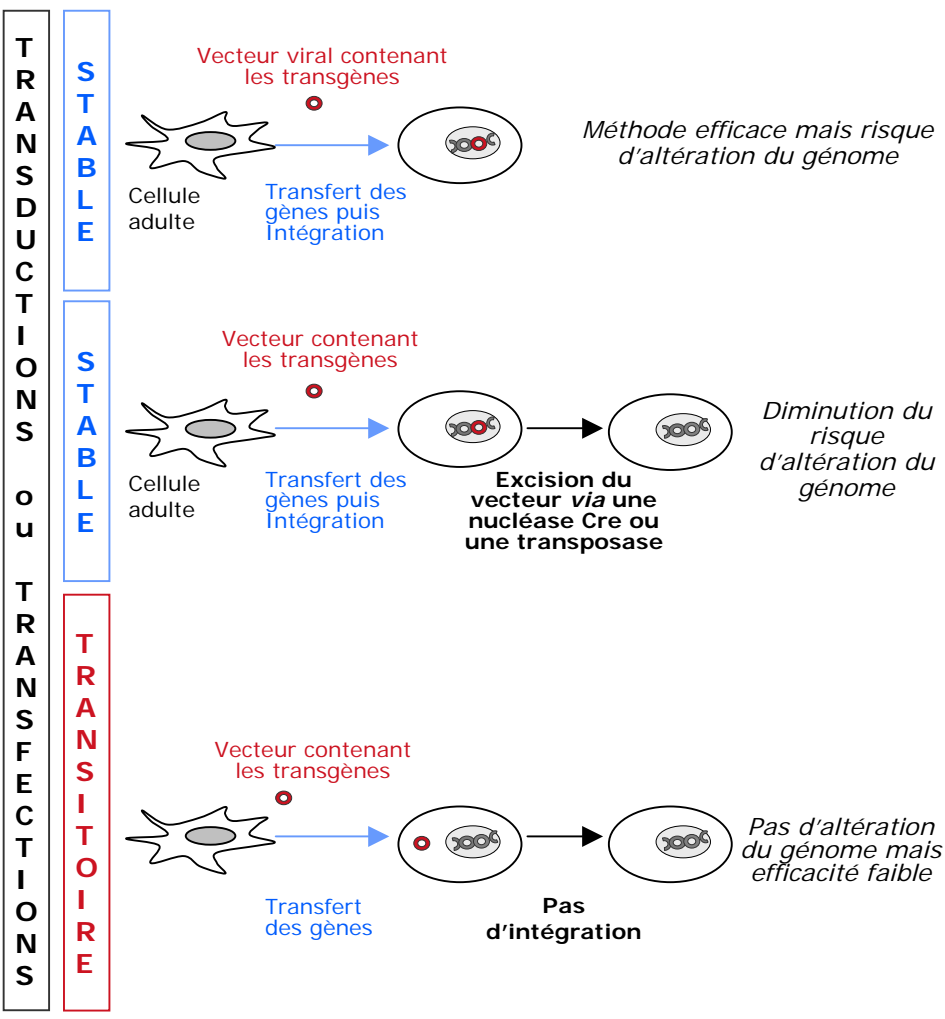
TRANSDUCTIONS ou TRANSFECTIONS

STABLE

Vecteur viral contenant les transgènes

Cellule adulte

Transfert des gènes puis Intégration

Méthode efficace mais risque d'altération du génome

STABLE

Vecteur contenant les transgènes

Cellule adulte

Transfert des gènes puis Intégration

Excision du vecteur *via* une nucléase Cre ou une transposase

Diminution du risque d'altération du génome

TRANSITOIRE

Vecteur contenant les transgènes

Transfert des gènes

Pas d'intégration

Pas d'altération du génome mais efficacité faible